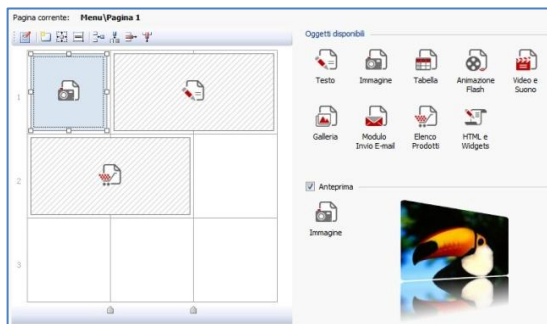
Pagina corrente: Menu\Pagina 1

1

2

3

Oggetti disponibili

Testo

Immagine

Tabella

Animazione Flash

Video e Suono

Galleria

Modulo Invio E-mail

Elenco Prodotti

HTML e Widgets

Anteprima

Immagine